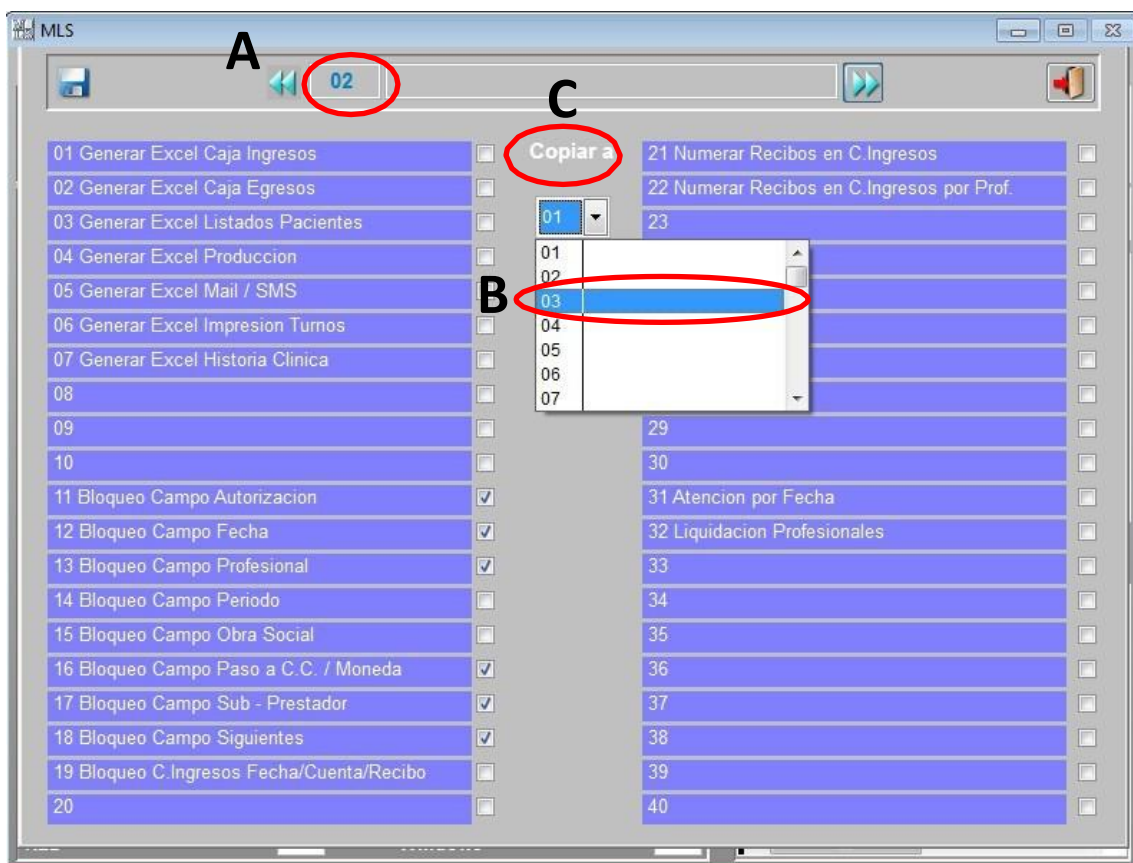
MLS

A

02

C

Copiar a

01
01
02
03
04
05
06
07

B

01 Generar Excel Caja Ingresos
02 Generar Excel Caja Egresos
03 Generar Excel Listados Pacientes
04 Generar Excel Produccion
05 Generar Excel Mail / SMS
06 Generar Excel Impresion Turnos
07 Generar Excel Historia Clinica
08
09
10
11 Bloqueo Campo Autorizacion
12 Bloqueo Campo Fecha
13 Bloqueo Campo Profesional
14 Bloqueo Campo Periodo
15 Bloqueo Campo Obra Social
16 Bloqueo Campo Paso a C.C. / Moneda
17 Bloqueo Campo Sub - Prestador
18 Bloqueo Campo Siguientes
19 Bloqueo C.Ingresos Fecha/Cuenta/Recibo
20

21 Numerar Recibos en C.Ingresos
22 Numerar Recibos en C.Ingresos por Prof.
23
29
30
31 Atencion por Fecha
32 Liquidacion Profesionales
33
34
35
36
37
38
39
40